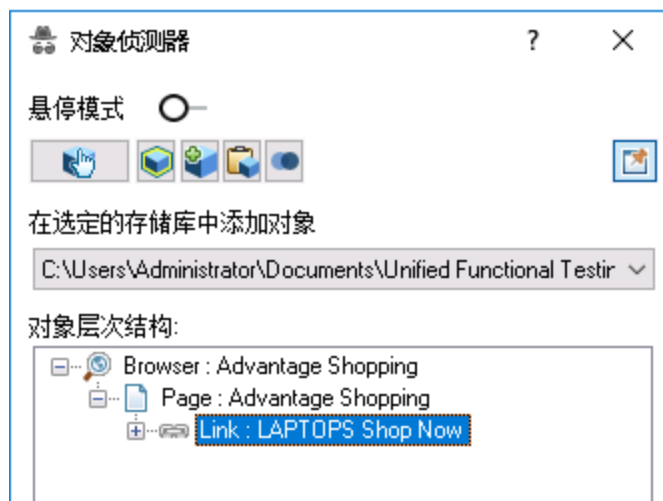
对象侦测器

?

×

悬停模式

在选定的存储库中添加对象

C:\Users\Administrator\Documents\Unified Functional Testir

对象层次结构:

Browser : Advantage Shopping

Page : Advantage Shopping

Link : LAPTOPS Shop Now